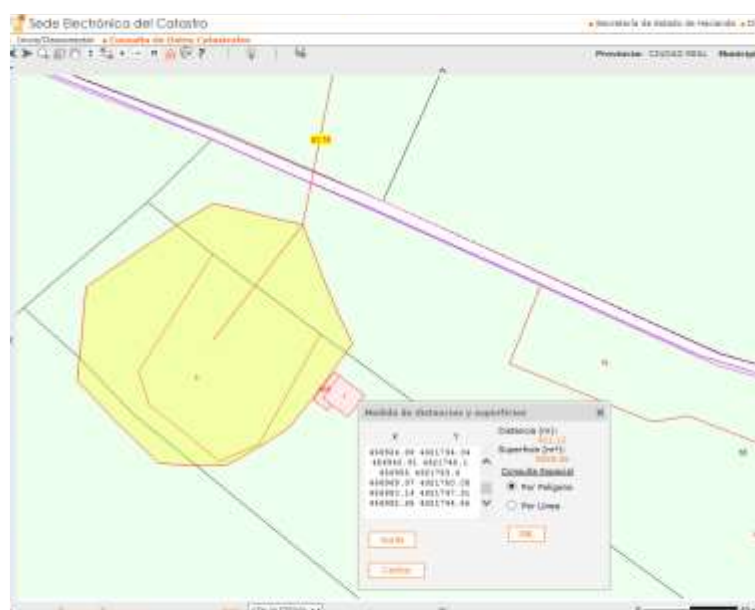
Sede Electrónica del Catastro

» Secretaría de Estado de Hacienda » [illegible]

Inicio/Documentos » Consulta de Datos Catastrales

Provincia: CIUDAD REAL Municipio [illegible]

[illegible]

Medida de distancias y superficies

| X | Y |
|---|---|
| 456904.09 | 4301794.04 |
| 456940.01 | 4301740.1 |
| 456955. | 4301753.4 |
| 456969.07 | 4301760.05 |
| 456982.14 | 4301797.31 |
| 456982.09 | 4301794.06 |

Distancia (m):
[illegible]
Superficie (m²):
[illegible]
Consulta Espacial
Por Polígono
Por Línea

Borrar

Cerrar

Ok